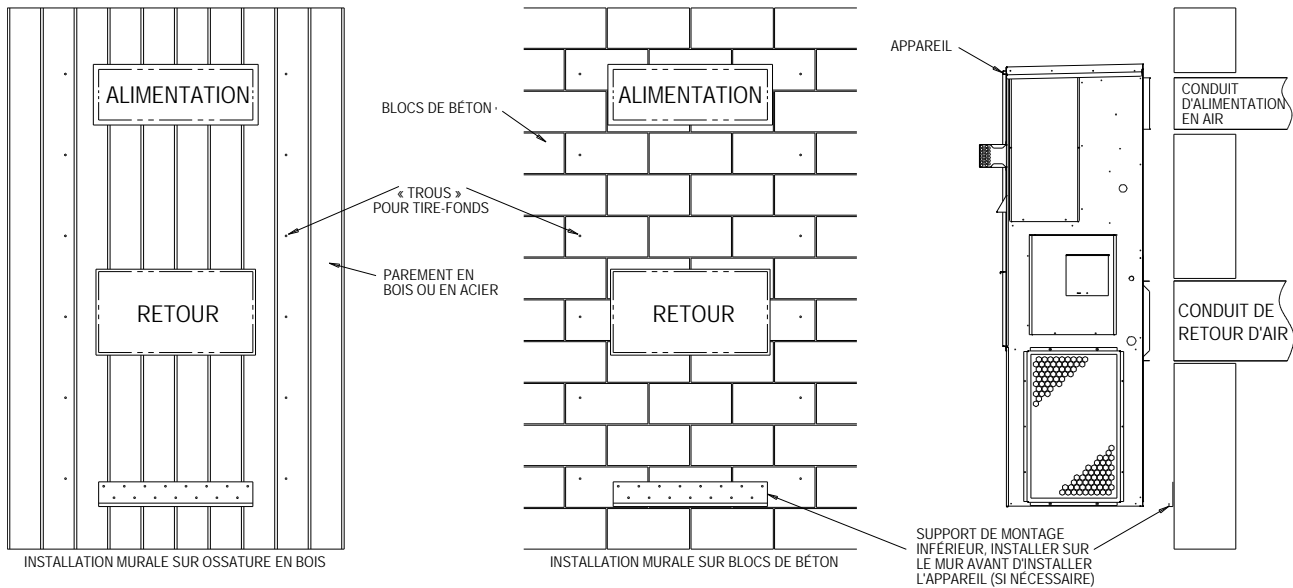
ALIMENTATION

RETOUR

INSTALLATION MURALE SUR OSSATURE EN BOIS

« TROUS » POUR TIRE-FONDS

PAREMENT EN BOIS OU EN ACIER

BLOCS DE BÉTON

ALIMENTATION

RETOUR

INSTALLATION MURALE SUR BLOCS DE BÉTON

APPAREIL

CONDUIT D'ALIMENTATION EN AIR

CONDUIT DE RETOUR D'AIR

SUPPORT DE MONTAGE INFÉRIEUR, INSTALLER SUR LE MUR AVANT D'INSTALLER L'APPAREIL (SI NÉCESSAIRE)